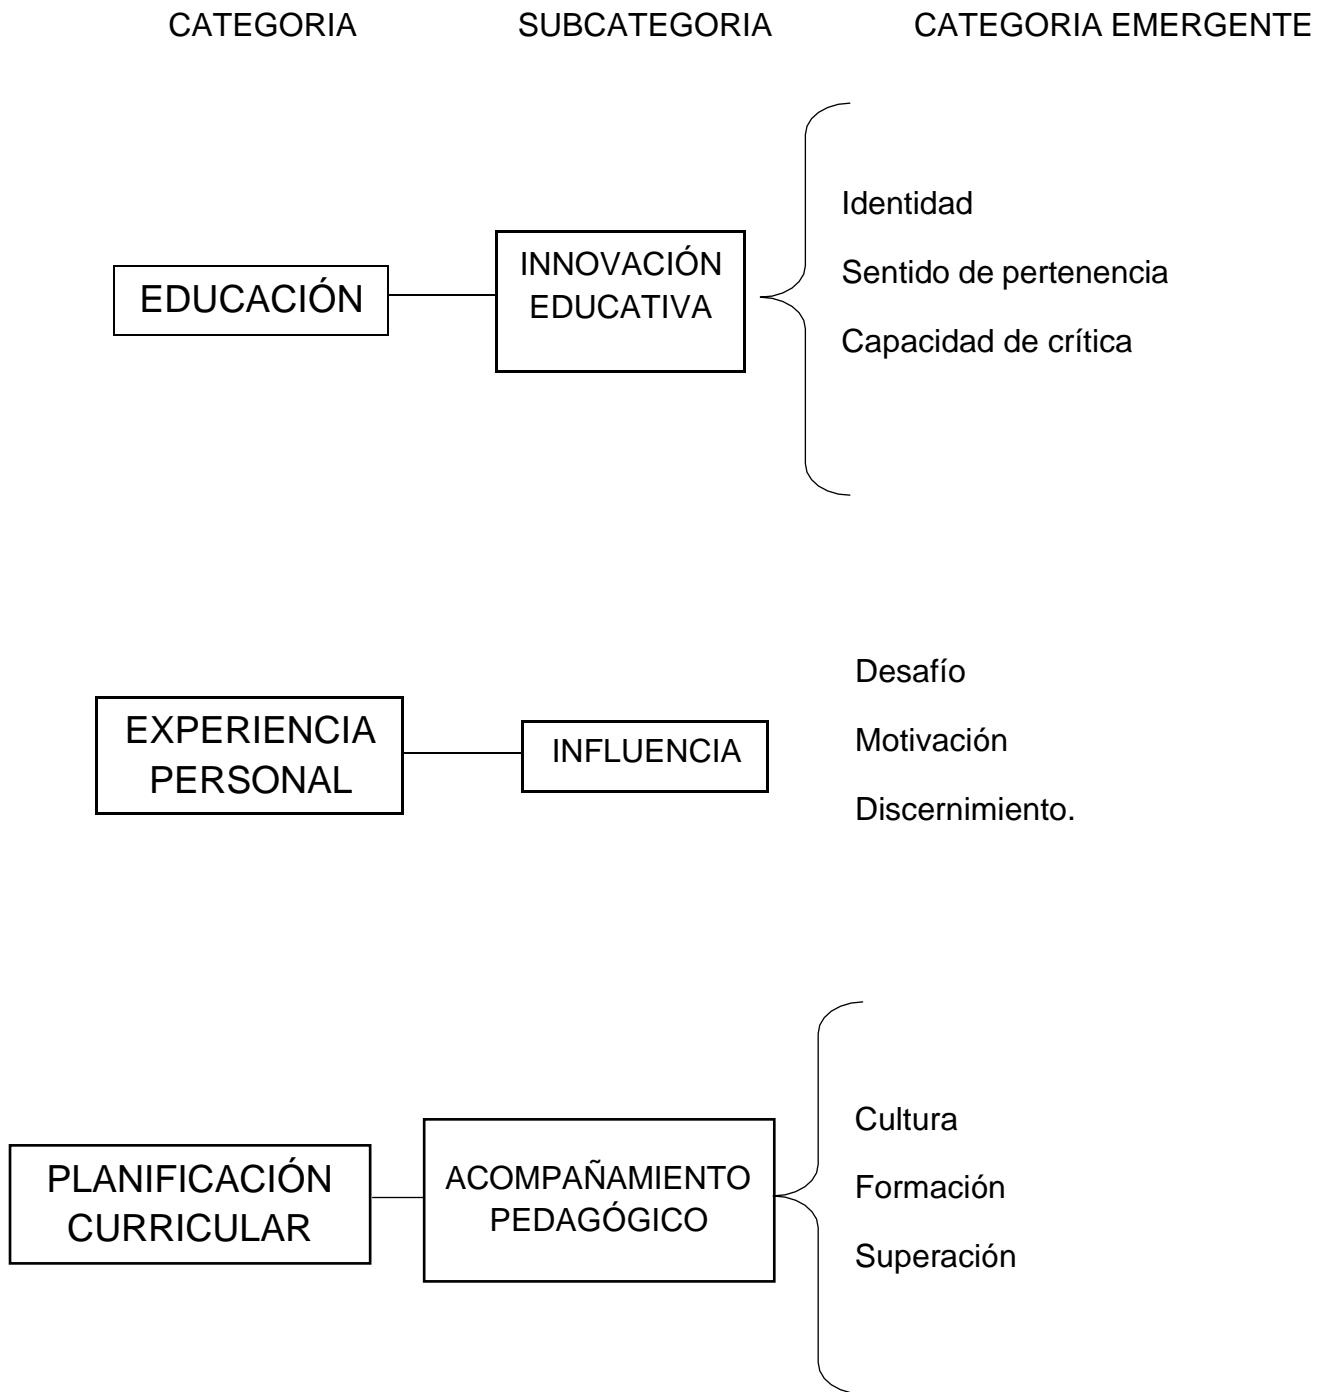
CATEGORIA SUBCATEGORIA CATEGORIA EMERGENTE

EDUCACIÓN

INNOVACIÓN EDUCATIVA

Identidad

Sentido de pertenencia

Capacidad de crítica

EXPERIENCIA PERSONAL

INFLUENCIA

Desafío

Motivación

Discernimiento.

PLANIFICACIÓN CURRICULAR

ACOMPAÑAMIENTO PEDAGÓGICO

Cultura

Formación

Superación